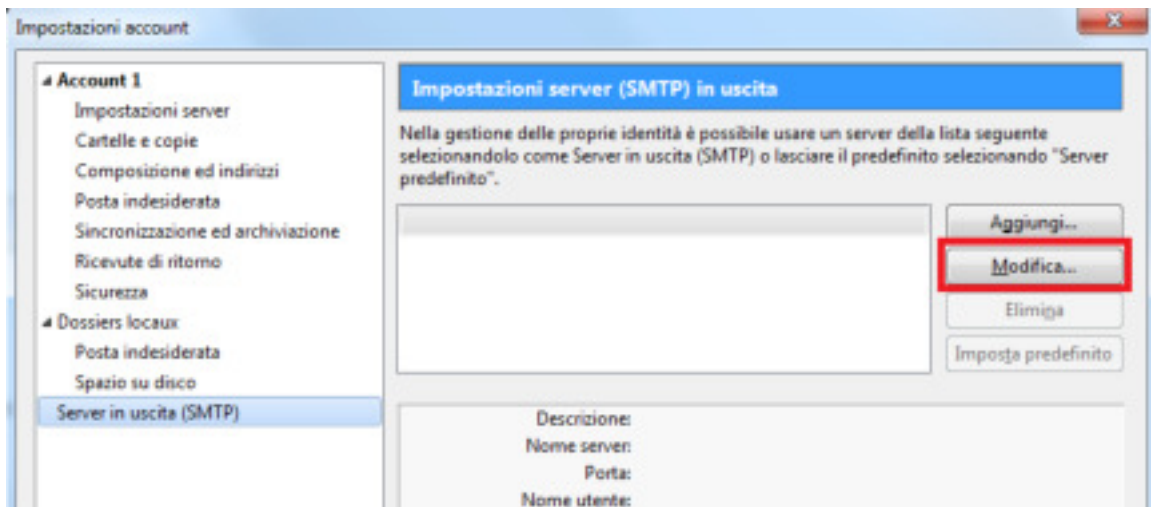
Impostazioni account

Account 1
Impostazioni server
Cartelle e copie
Composizione ed indirizzi
Posta indesiderata
Sincronizzazione ed archiviazione
Ricevute di ritorno
Sicurezza
Dossiers locaux
Posta indesiderata
Spazio su disco
Server in uscita (SMTP)

Impostazioni server (SMTP) in uscita

Nella gestione delle proprie identità è possibile usare un server della lista seguente selezionandolo come Server in uscita (SMTP) o lasciare il predefinito selezionando "Server predefinito".

Aggiungi...
Modifica...
Elimina
Imposta predefinito

Descrizione:
Nome server:
Porta:
Nome utente: